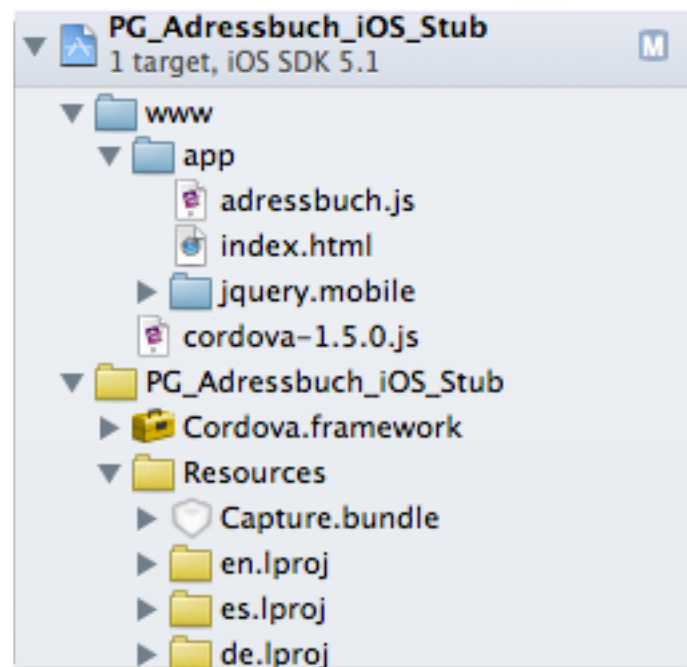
PG_Adressbuch_iOS_Stub
1 target, iOS SDK 5.1
M
www
app
adressbuch.js
index.html
jquery.mobile
cordova-1.5.0.js
PG_Adressbuch_iOS_Stub
Cordova.framework
Resources
Capture.bundle
en.lproj
es.lproj
de.lproj